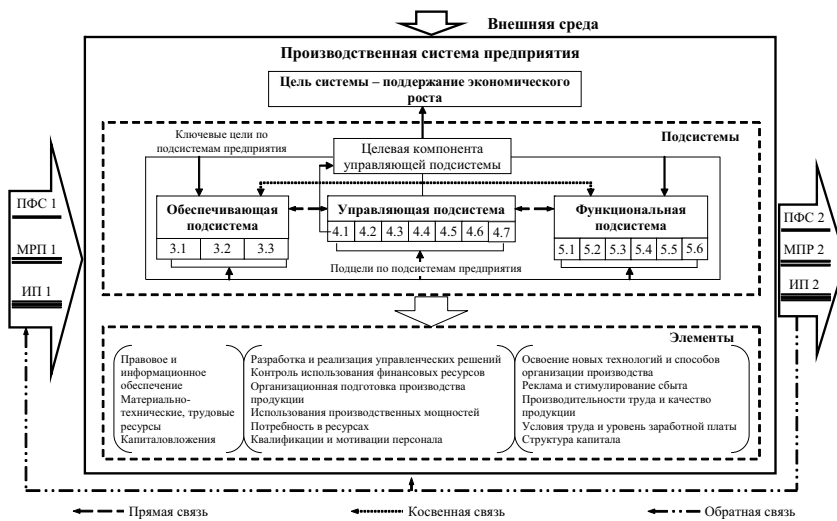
Внешняя среда

Производственная система предприятия

Цель системы – поддержание экономического роста

Подсистемы

Ключевые цели по подсистемам предприятия

Целевая компонента управляющей подсистемы

ПФС 1

МРП 1

ИП 1

Обеспечивающая подсистема

| 3.1 | 3.2 | 3.3 |
|---|---|---|

Управляющая подсистема

| 4.1 | 4.2 | 4.3 | 4.4 | 4.5 | 4.6 | 4.7 |
|---|---|---|---|---|---|---|

Функциональная подсистема

| 5.1 | 5.2 | 5.3 | 5.4 | 5.5 | 5.6 |
|---|---|---|---|---|---|

Подцели по подсистемам предприятия

ПФС 2

МПР 2

ИП 2

Элементы

Правовое и информационное обеспечение
Материально-технические, трудовые ресурсы
Капиталовложения

Разработка и реализация управленческих решений
Контроль использования финансовых ресурсов
Организационная подготовка производства продукции
Использования производственных мощностей
Потребность в ресурсах
Квалификации и мотивации персонала

Освоение новых технологий и способов организации производства
Реклама и стимулирование сбыта
Производительности труда и качество продукции
Условия труда и уровень заработной платы
Структура капитала

Прямая связь

Косвенная связь

Обратная связь